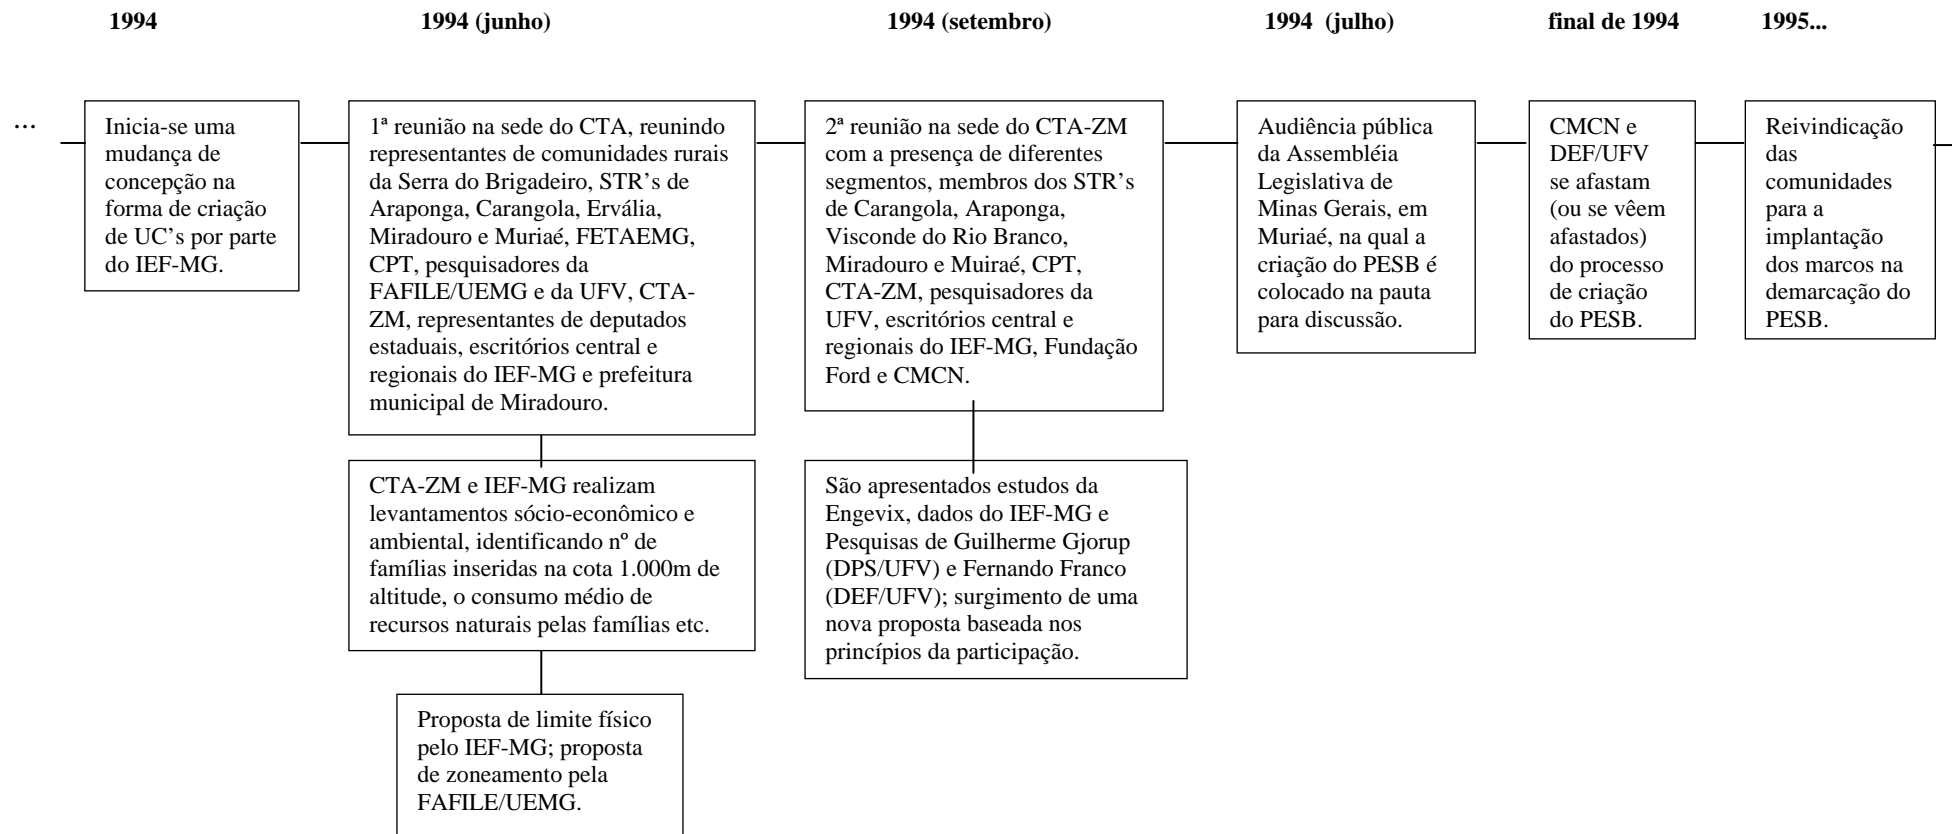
1994

...

Inicia-se uma mudança de concepção na forma de criação de UC's por parte do IEF-MG.

1994 (junho)

1ª reunião na sede do CTA, reunindo representantes de comunidades rurais da Serra do Brigadeiro, STR's de Araponga, Carangola, Ervália, Miradouro e Muriaé, FETAEMG, CPT, pesquisadores da FAFILE/UEMG e da UFV, CTA-ZM, representantes de deputados estaduais, escritórios central e regionais do IEF-MG e prefeitura municipal de Miradouro.

CTA-ZM e IEF-MG realizam levantamentos sócio-econômico e ambiental, identificando nº de famílias inseridas na cota 1.000m de altitude, o consumo médio de recursos naturais pelas famílias etc.

Proposta de limite físico pelo IEF-MG; proposta de zoneamento pela FAFILE/UEMG.

1994 (setembro)

2ª reunião na sede do CTA-ZM com a presença de diferentes segmentos, membros dos STR's de Carangola, Araponga, Visconde do Rio Branco, Miradouro e Muiraé, CPT, CTA-ZM, pesquisadores da UFV, escritórios central e regionais do IEF-MG, Fundação Ford e CMCN.

São apresentados estudos da Engevix, dados do IEF-MG e Pesquisas de Guilherme Gjorup (DPS/UFV) e Fernando Franco (DEF/UFV); surgimento de uma nova proposta baseada nos princípios da participação.

1994 (julho)

Audiência pública da Assembléia Legislativa de Minas Gerais, em Muriaé, na qual a criação do PESB é colocado na pauta para discussão.

final de 1994

CMCN e DEF/UFV se afastam (ou se vêem afastados) do processo de criação do PESB.

1995...

Reivindicação das comunidades para a implantação dos marcos na demarcação do PESB.